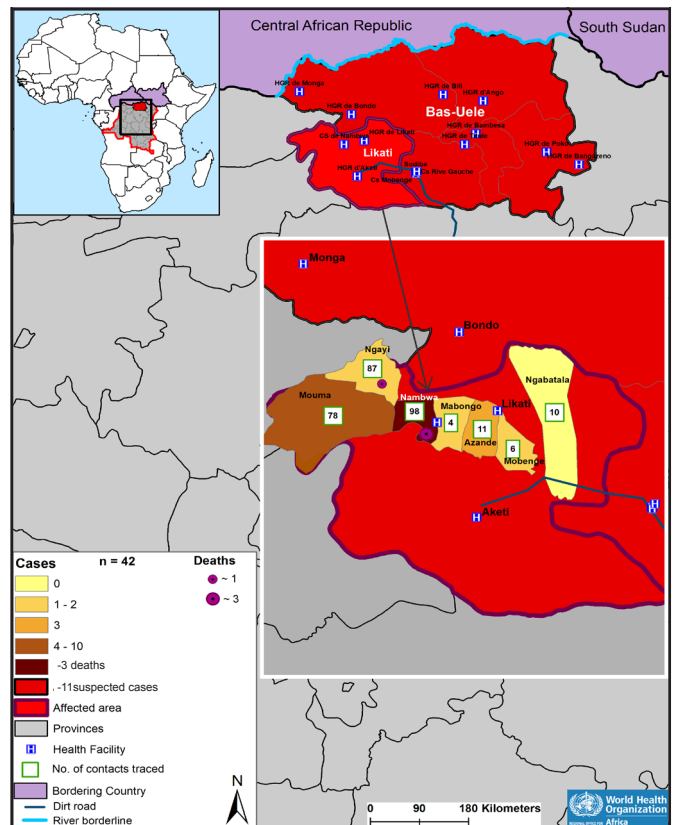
Central African Republic
South Sudan

HGR de Monga
HGR de Bondo
HGR de Bili
HGR d'Ango
Bas-Uele
CS de Nambwa
HGR de Likati
HGR de Bambesa
HGR de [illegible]
HGR de Poko
HGR de Banalia
Likati
HGR d'Aketi
Sodibe
Cs Rive Gauche
Cs Mobenge

Monga
Bondo
Ngayi
87
Mouma
78
Nambwa
98
Mabongo
4
11
Azande
Likati
Ngabatala
10
6
Mobenge
Aketi

Cases
n = 42
Deaths
~ 1
~ 3
0
1 - 2
3
4 - 10
-3 deaths
.-11suspected cases
Affected area
Provinces
Health Facility
No. of contacts traced
Bordering Country
Dirt road
River borderline

N
0 90 180 Kilometers

World Health Organization
Africa